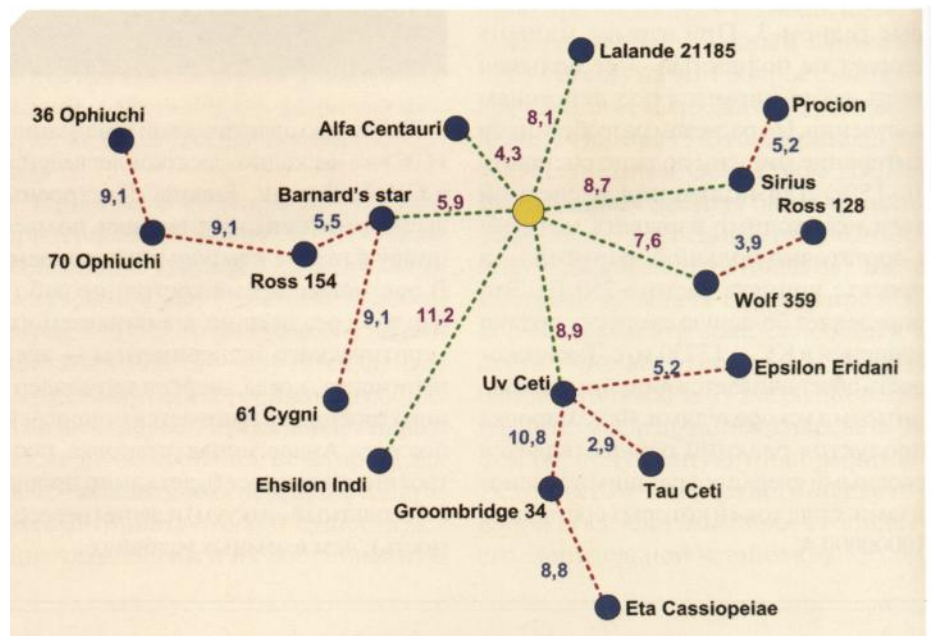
Lalande 21185

36 Ophiuchi

Procion

Alfa Centauri

8,1

4,3

5,2

8,7

Sirius

9,1

Barnard's star

5,9

Ross 128

9,1

5,5

70 Ophiuchi

7,6

3,9

Ross 154

Wolf 359

9,1

11,2

8,9

5,2

Epsilon Eridani

Uv Ceti

61 Cygni

10,8

2,9

Tau Ceti

Ehsilon Indi

Groombridge 34

8,8

Eta Cassiopeiae